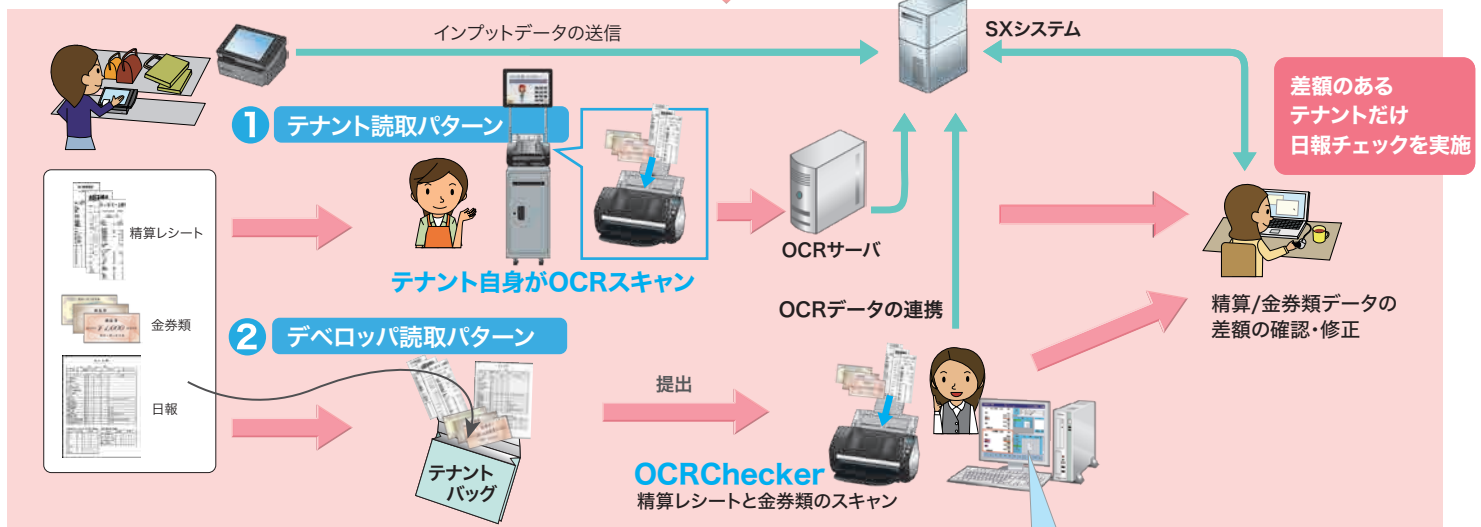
インプットデータの送信

SXシステム

差額のある
テナントだけ
日報チェックを実施

1 テナント読取パターン

精算レシート

金券類

日報

テナント自身がOCRスキャン

OCRサーバ

OCRデータの連携

精算/金券類データの
差額の確認・修正

2 デベロッパ読取パターン

提出

テナント
バッグ

OCRChecker
精算レシートと金券類のスキャン